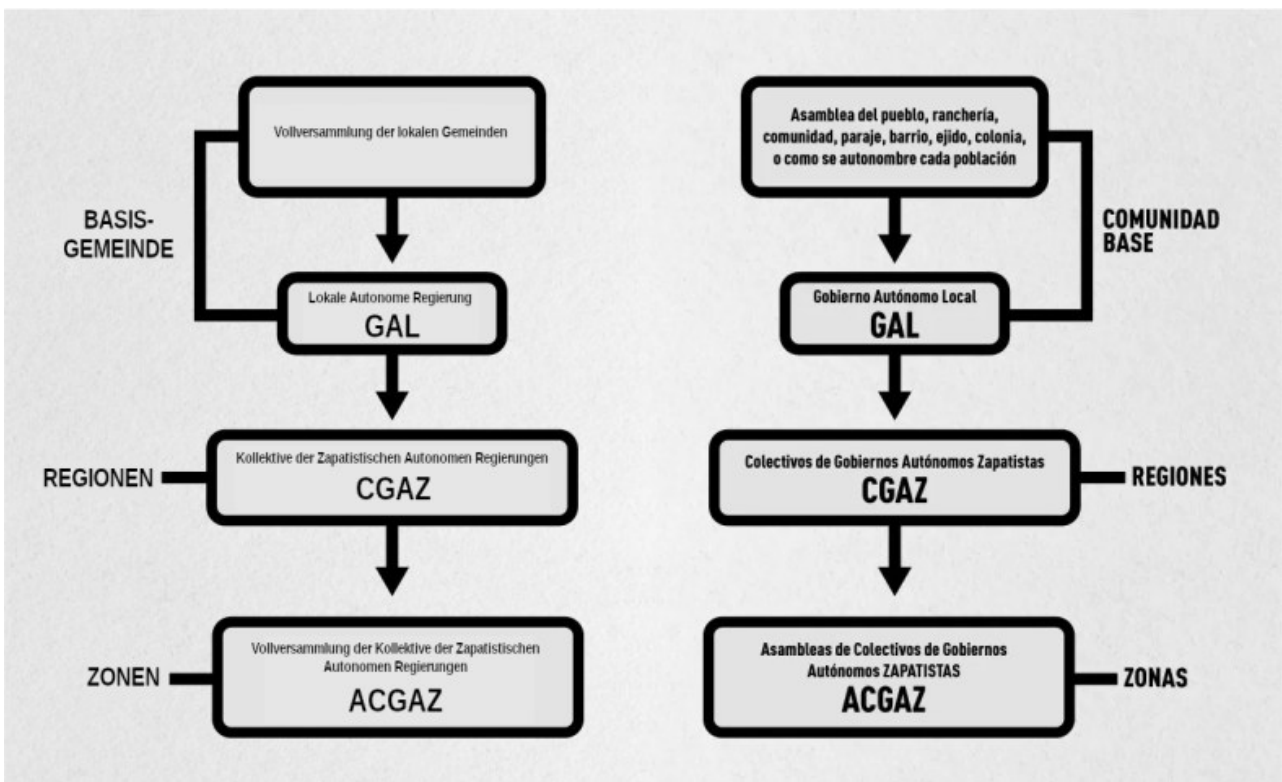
Vollversammlung der lokalen Gemeinden

BASIS-GEMEINDE

Lokale Autonome Regierung
GAL

REGIONEN

Kollektive der Zapatistischen Autonomen Regierungen
CGAZ

ZONEN

Vollversammlung der Kollektive der Zapatistischen Autonomen Regierungen
ACGAZ

Asamblea del pueblo, ranchería, comunidad, paraje, barrio, ejido, colonia, o como se autonombre cada población

COMUNIDAD BASE

Gobierno Autónomo Local
GAL

Colectivos de Gobiernos Autónomos Zapatistas
CGAZ

REGIONES

Asambleas de Colectivos de Gobiernos Autónomos ZAPATISTAS
ACGAZ

ZONAS